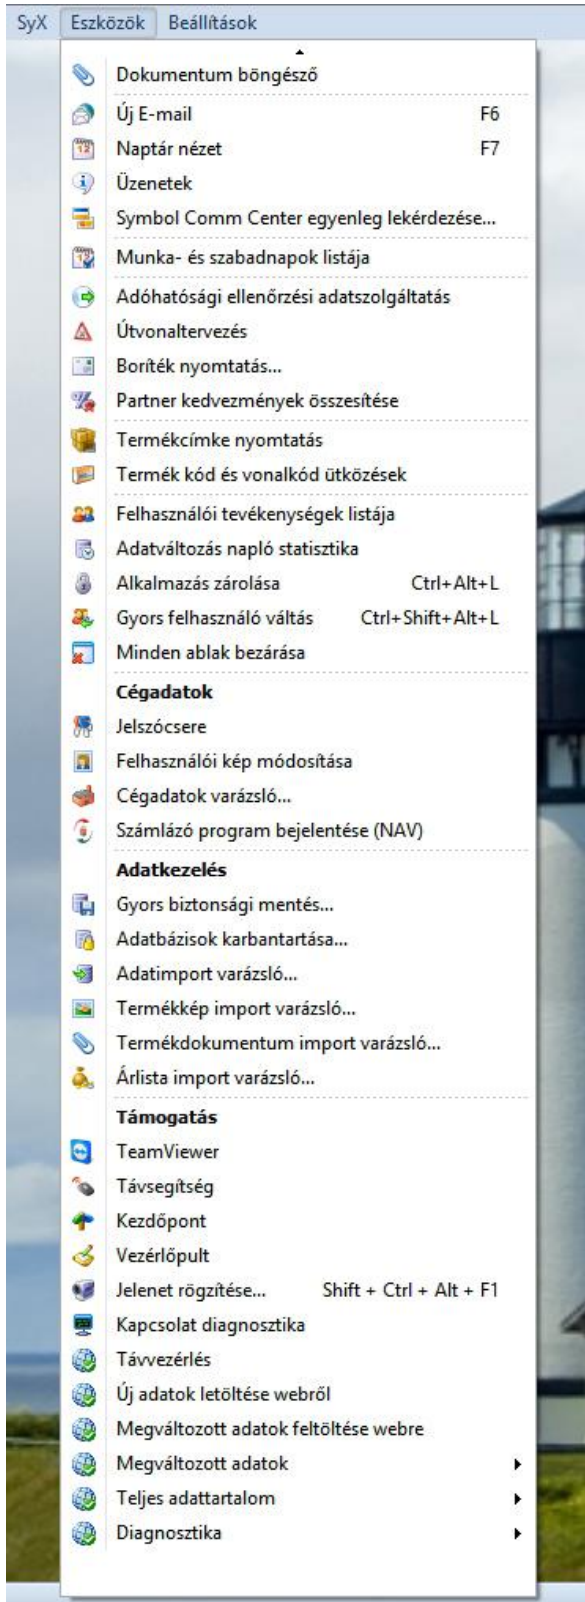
SyX Eszközök Beállítások

Dokumentum böngésző

Új E-mail F6
Naptár nézet F7
Üzenetek
Symbol Comm Center egyenleg lekérdezése...

Munka- és szabadnapok listája

Adóhatósági ellenőrzési adatszolgáltatás
Útvonaltervezés
Boríték nyomtatás...
Partner kedvezmények összesítése

Termékcímke nyomtatás
Termék kód és vonalkód ütközések

Felhasználói tevékenységek listája
Adatváltozás napló statisztika
Alkalmazás zárolása Ctrl+Alt+L
Gyors felhasználó váltás Ctrl+Shift+Alt+L
Minden ablak bezárása

Cégadatok
Jelszócsere
Felhasználói kép módosítása
Cégadatok varázsló...
Számlázó program bejelentése (NAV)

Adatkezelés
Gyors biztonsági mentés...
Adatbázisok karbantartása...
Adatimport varázsló...
Termékkép import varázsló...
Termékdokumentum import varázsló...
Árlista import varázsló...

Támogatás
TeamViewer
Távsegítség
Kezdőpont
Vezérlőpult
Jelenet rögzítése... Shift + Ctrl + Alt + F1
Kapcsolat diagnosztika
Távvezérlés
Új adatok letöltése webről
Megváltozott adatok feltöltése webre
Megváltozott adatok
Teljes adattartalom
Diagnosztika